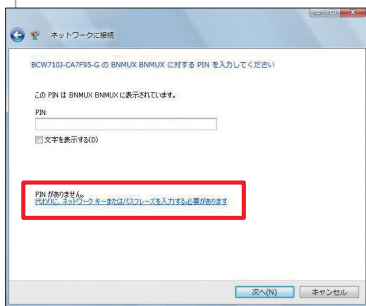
ネットワークに接続

BCW710J-CA7F95-G の BNMUX BNMUX に対する PIN を入力してください

この PIN は BNMUX BNMUX に表示されています。

PIN:

文字を表示する(D)

PIN がありません
代わりに、ネットワーク キーまたはパスフレーズを入力する必要があります

次へ(N)　キャンセル